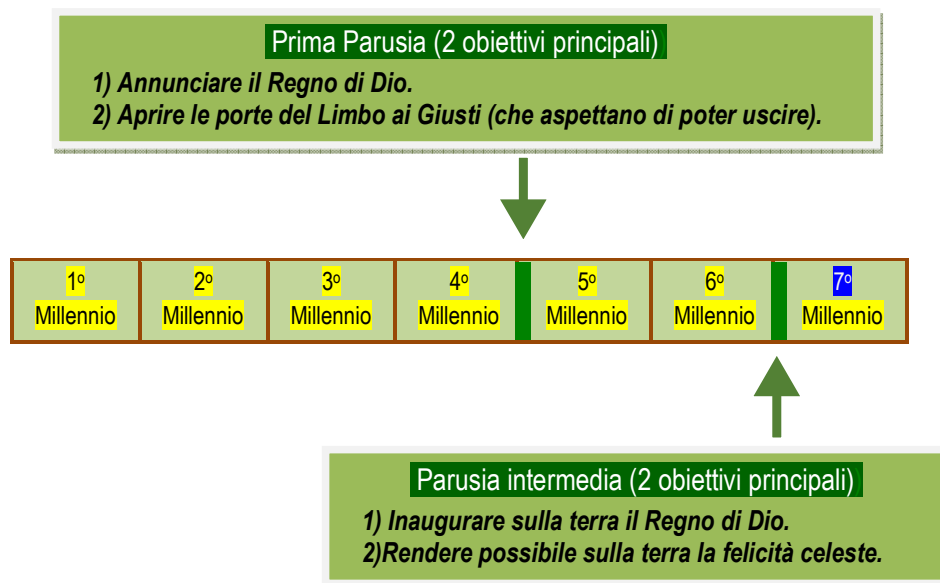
Prima Parusia (2 obiettivi principali)

1) Annunciare il Regno di Dio.
2) Aprire le porte del Limbo ai Giusti (che aspettano di poter uscire).

| 1º Millennio | 2º Millennio | 3º Millennio | 4º Millennio | 5º Millennio | 6º Millennio | 7º Millennio |
|---|---|---|---|---|---|---|

Parusia intermedia (2 obiettivi principali)

1) Inaugurare sulla terra il Regno di Dio.
2)Rendere possibile sulla terra la felicità celeste.